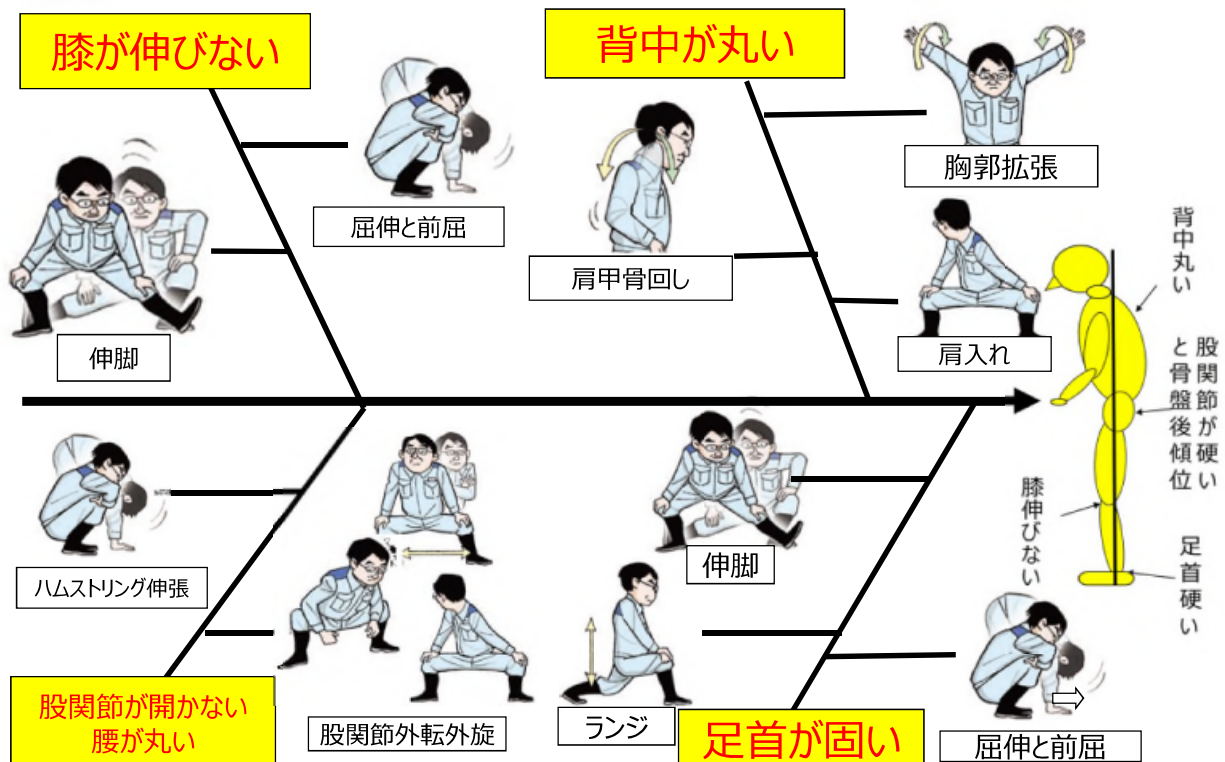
膝が伸びない

屈伸と前屈

伸脚

背中が丸い

肩甲骨回し

胸郭拡張

肩入れ

背中丸い

股関節が硬い

と骨盤後傾位

膝伸びない

足首硬い

ハムストリング伸張

伸脚

股関節が開かない
腰が丸い

股関節外転外旋

ランジ

足首が固い

屈伸と前屈